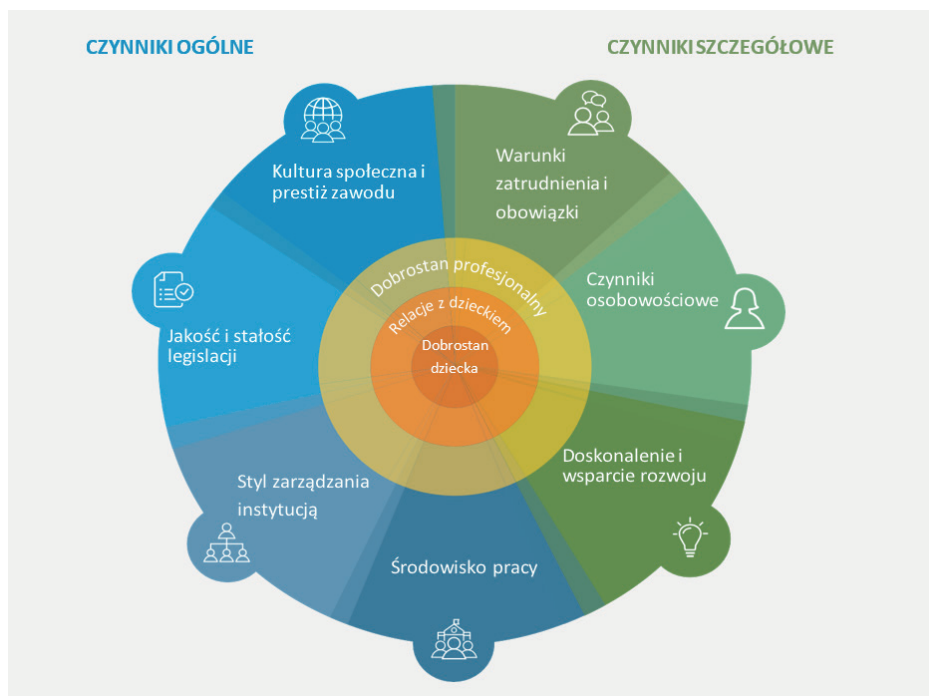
CZYNNIKI OGÓLNE

CZYNNIKI SZCZEGÓŁOWE

Kultura społeczna i prestiż zawodu

Warunki zatrudnienia i obowiązki

Czynniki osobowościowe

Jakość i stałość legislacji

Dobrostan profesjonalny

Relacje z dzieckiem

Dobrostan dziecka

Doskonalenie i wsparcie rozwoju

Styl zarządzania instytucją

Środowisko pracy